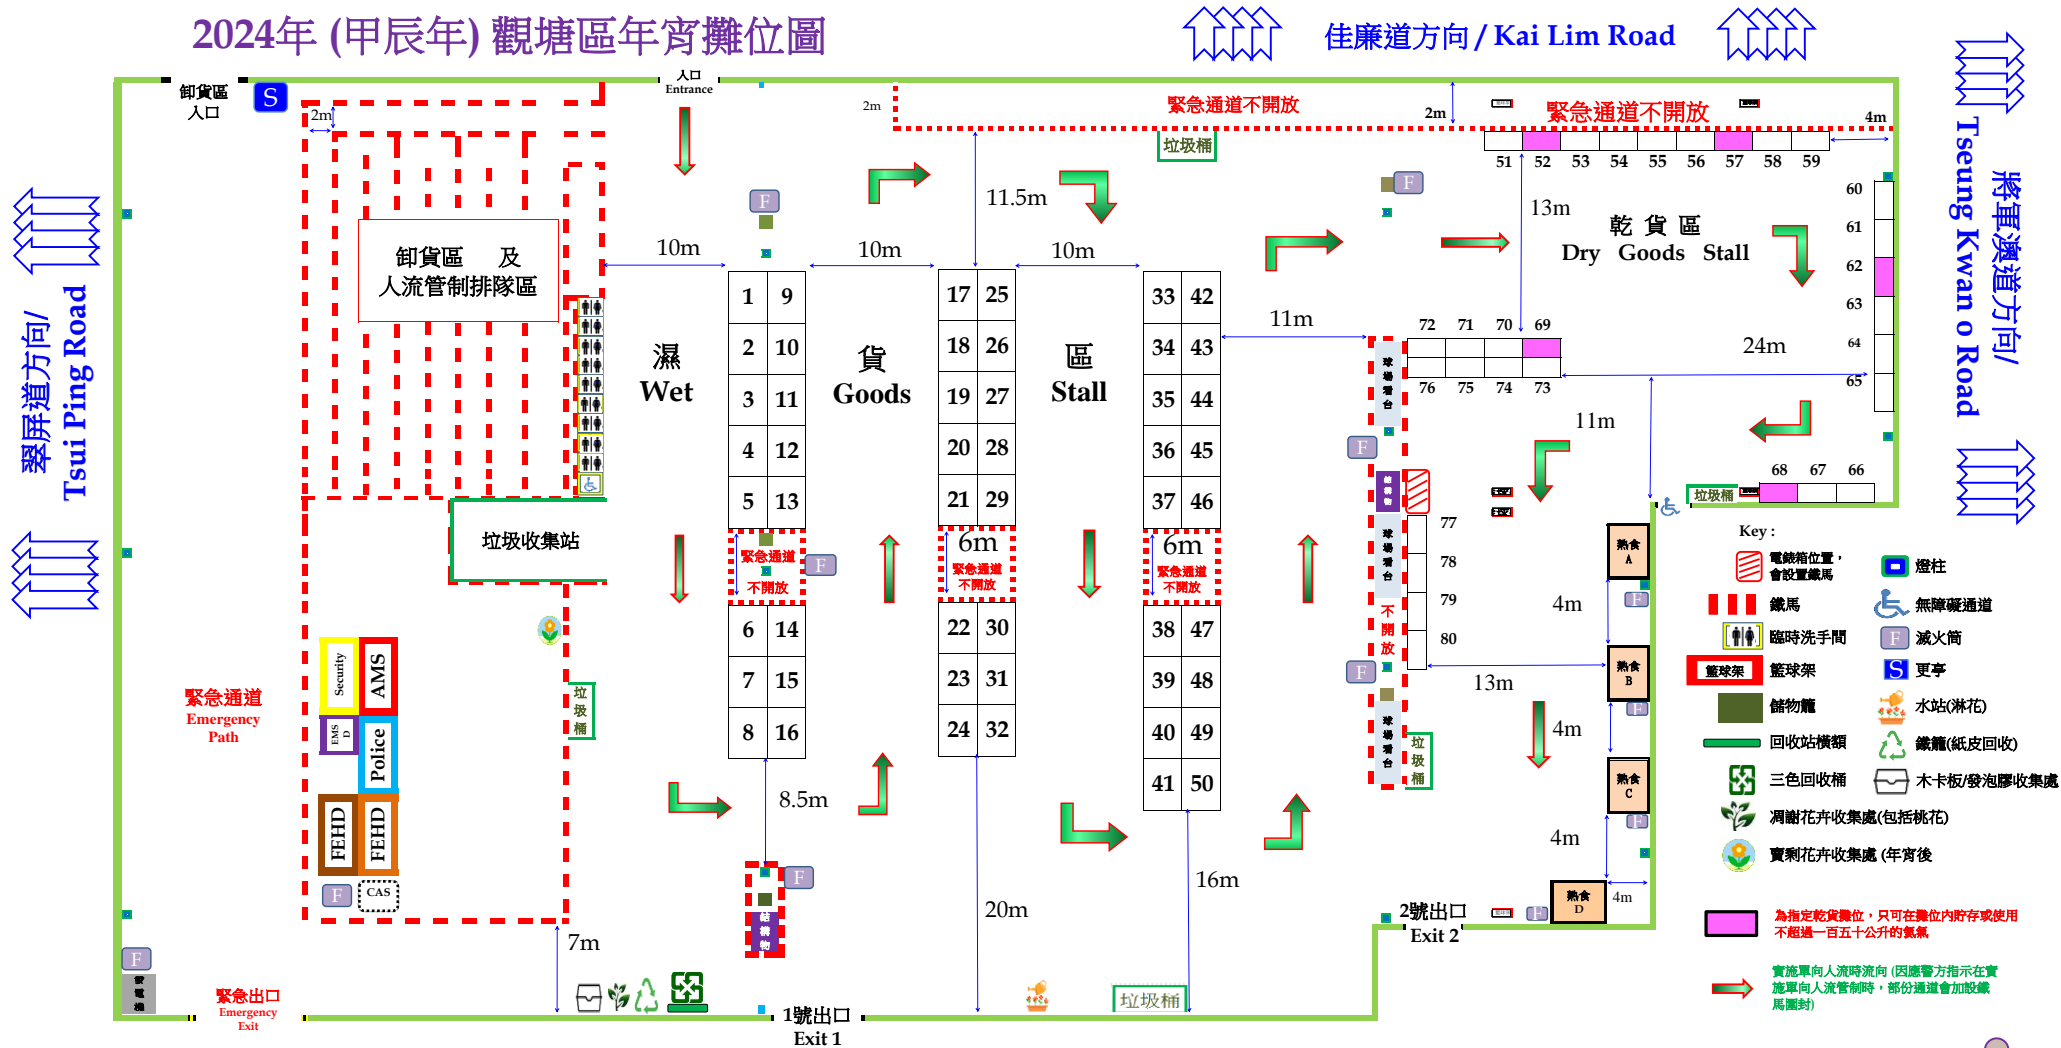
2024年 (甲辰年) 觀塘區年宵攤位圖

佳廉道方向 / Kai Lim Road

翠屏道方向/ Tsui Ping Road

將軍澳道方向/ Tseung Kwan o Road

卸貨區入口

S

入口 Entrance

2m

2m

緊急通道不開放

2m

緊急通道不開放

4m

垃圾桶

51 52 53 54 55 56 57 58 59

60 61 62 63 64 65

13m

乾 貨 區 Dry Goods Stall

11.5m

10m

10m

10m

卸貨區 及 人流管制排隊區

濕 Wet

貨 Goods

區 Stall

| 1 | 9 |
|---|---|
| 2 | 10 |
| 3 | 11 |
| 4 | 12 |
| 5 | 13 |

| 17 | 25 |
|---|---|
| 18 | 26 |
| 19 | 27 |
| 20 | 28 |
| 21 | 29 |

| 33 | 42 |
|---|---|
| 34 | 43 |
| 35 | 44 |
| 36 | 45 |
| 37 | 46 |

11m

72 71 70 69

76 75 74 73

24m

11m

68 67 66

垃圾桶

垃圾收集站

緊急通道 不開放

6m 緊急通道 不開放

6m 緊急通道 不開放

| 6 | 14 |
|---|---|
| 7 | 15 |
| 8 | 16 |

| 22 | 30 |
|---|---|
| 23 | 31 |
| 24 | 32 |

| 38 | 47 |
|---|---|
| 39 | 48 |
| 40 | 49 |
| 41 | 50 |

77 78 79 80

不開放

4m

13m

4m

4m

4m

熟食 A

熟食 B

熟食 C

熟食 D

Key :

電錶箱位置，會設置鐵馬

燈柱

鐵馬

無障礙通道

臨時洗手間

滅火筒

籃球架

更亭

儲物籠

水站(淋花)

回收站橫額

鐵籠(紙皮回收)

三色回收桶

木卡板/發泡膠收集處

凋謝花卉收集處(包括桃花)

賣剩花卉收集處 (年宵後

為指定乾貨攤位，只可在攤位內貯存或使用不超過一百五十公升的氦氣

實施單向人流時流向 (因應警方指示在實施單向人流管制時，部份通道會加設鐵馬圍封)

緊急通道 Emergency Path

Security

AMS

EMSD

Police

FEHD

FEHD

CAS

垃圾桶

F

8.5m

7m

20m

16m

2號出口 Exit 2

緊急出口 Emergency Exit

1號出口 Exit 1

垃圾桶

垃圾桶